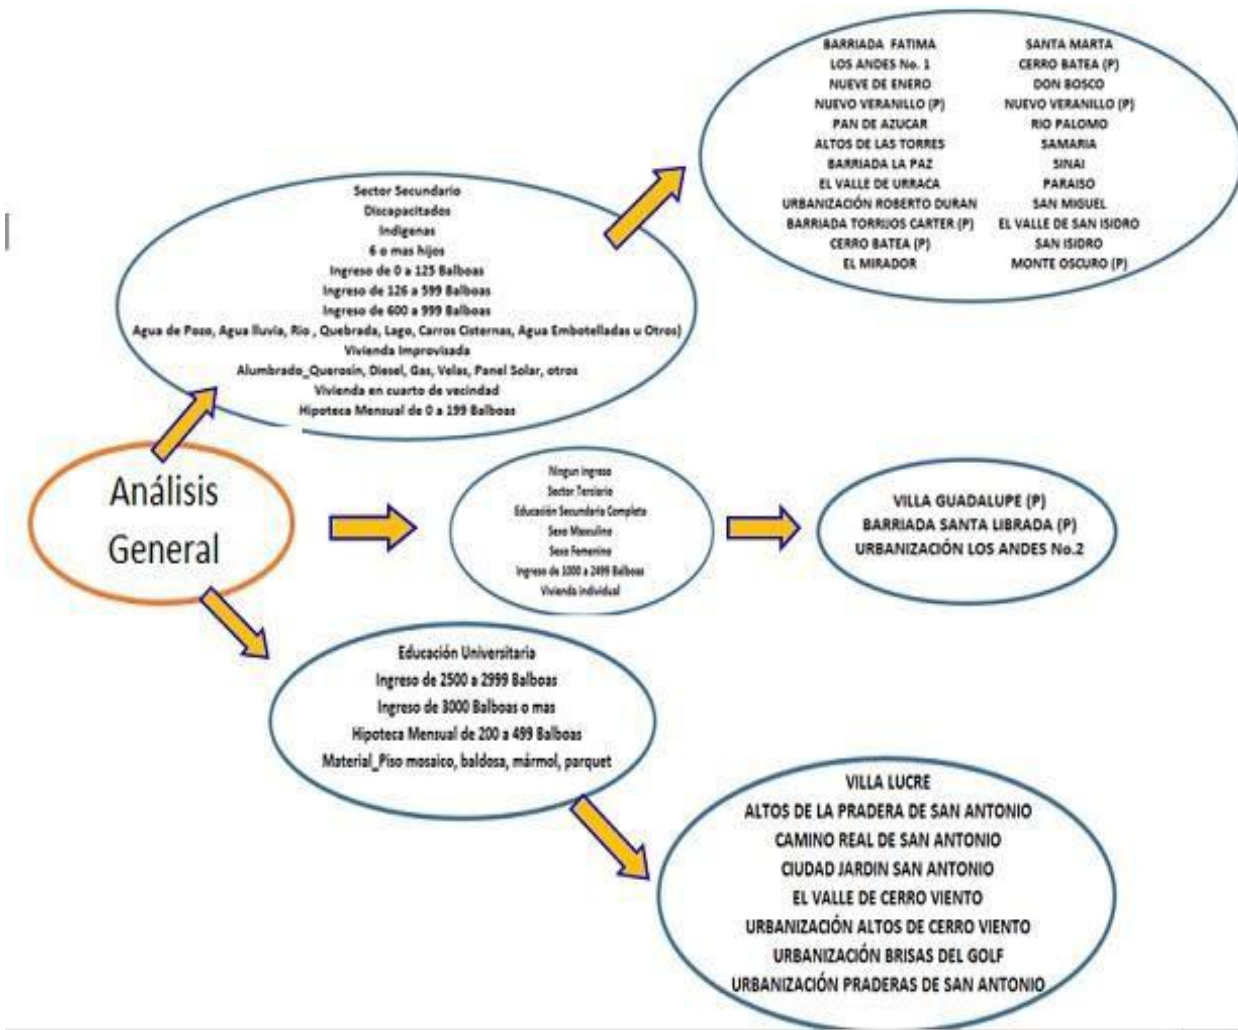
Análisis General

Sector Secundario
Discapacitados
Indígenas
6 o mas hijos
Ingreso de 0 a 125 Balboas
Ingreso de 126 a 599 Balboas
Ingreso de 600 a 999 Balboas
Agua de Pozo, Agua lluvia, Rio , Quebrada, Lago, Carros Cisternas, Agua Embotelladas u Otros)
Vivienda Improvisada
Alumbrado_Querosin, Diesel, Gas, Velas, Panel Solar, otros
Vivienda en cuarto de vecindad
Hipoteca Mensual de 0 a 199 Balboas

BARRIADA FATIMA
LOS ANDES No. 1
NUEVE DE ENERO
NUEVO VERANILLO (P)
PAN DE AZUCAR
ALTOS DE LAS TORRES
BARRIADA LA PAZ
EL VALLE DE URRACA
URBANIZACIÓN ROBERTO DURAN
BARRIADA TORRIJOS CARTER (P)
CERRO BATEA (P)
EL MIRADOR

SANTA MARTA
CERRO BATEA (P)
DON BOSCO
NUEVO VERANILLO (P)
RIO PALOMO
SAMARIA
SINAI
PARAISO
SAN MIGUEL
EL VALLE DE SAN ISIDRO
SAN ISIDRO
MONTE OSCURO (P)

Ningun ingreso
Sector Terciario
Educación Secundaria Completa
Sexo Masculino
Sexo Femenino
Ingreso de 1000 a 2499 Balboas
Vivienda individual

VILLA GUADALUPE (P)
BARRIADA SANTA LIBRADA (P)
URBANIZACIÓN LOS ANDES No.2

Educación Universitaria
Ingreso de 2500 a 2999 Balboas
Ingreso de 3000 Balboas o mas
Hipoteca Mensual de 200 a 499 Balboas
Material_Piso mosaico, baldosa, mármol, parquet

VILLA LUCRE
ALTOS DE LA PRADERA DE SAN ANTONIO
CAMINO REAL DE SAN ANTONIO
CIUDAD JARDIN SAN ANTONIO
EL VALLE DE CERRO VIENTO
URBANIZACIÓN ALTOS DE CERRO VIENTO
URBANIZACIÓN BRISAS DEL GOLF
URBANIZACIÓN PRADERAS DE SAN ANTONIO